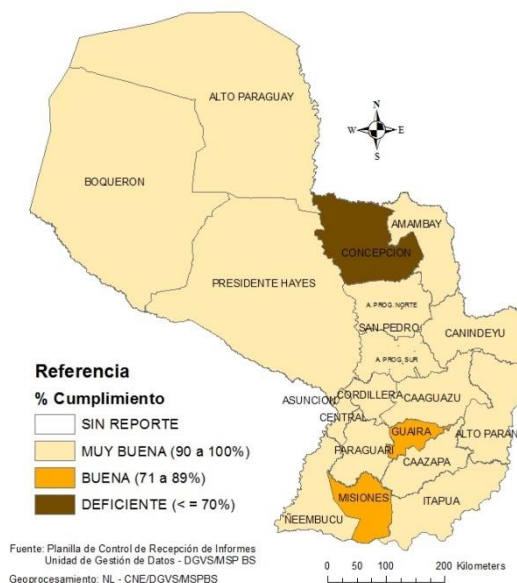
ALTO PARAGUAY

N
W
E
S

BOQUERON

AMAMBAY

CONCEPCION

PRESIDENTE HAYES

A. PROG. NORTE

SAN PEDRO

CANINDEYU

A. PROG. SUR

Referencia

% Cumplimiento

SIN REPORTE

MUY BUENA (90 a 100%)

BUENA (71 a 89%)

DEFICIENTE (< = 70%)

ASUNCION

CORDILLERA

CAAGUAZU

CENTRAL

GUAIRA

ALTO PARAN

PARAGUARI

CAAZAPA

MISIONES

ITAPUA

ÑEEMBUCU

Fuente: Planilla de Control de Recepción de Informes
Unidad de Gestión de Datos - DGVS/MSP BS

Geoprocesamiento: NL - CNE/DGVS/MSPBS

0 50 100 200 Kilometers